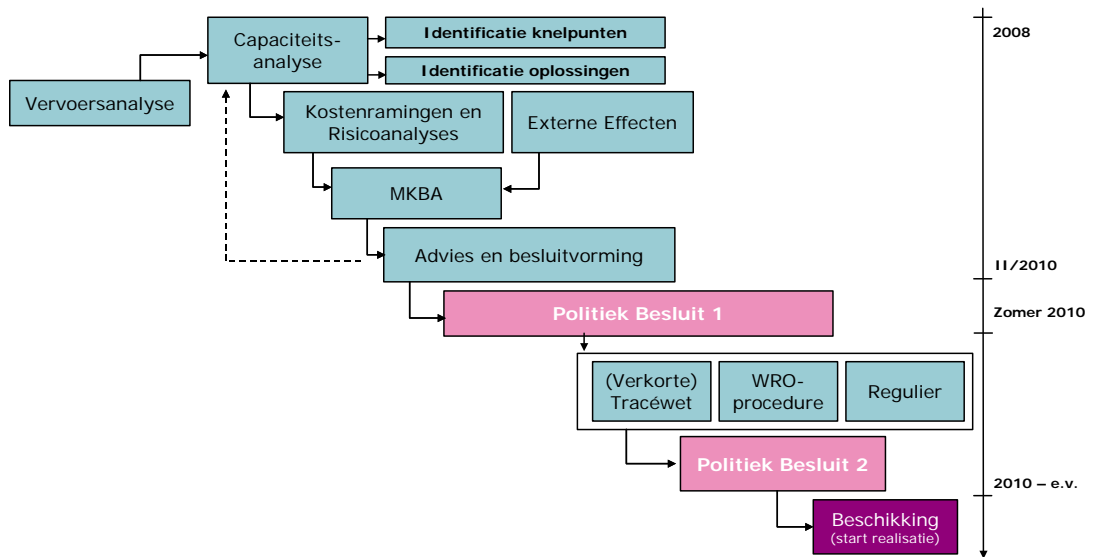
Vervoersanalyse

Capaciteits-analyse

Identificatie knelpunten

Identificatie oplossingen

Kostenramingen en Risicoanalyses

Externe Effecten

MKBA

Advies en besluitvorming

Politiek Besluit 1

(Verkorte) Tracéwet

WRO-procedure

Regulier

Politiek Besluit 2

Beschikking
(start realisatie)

2008

II/2010

Zomer 2010

2010 – e.v.